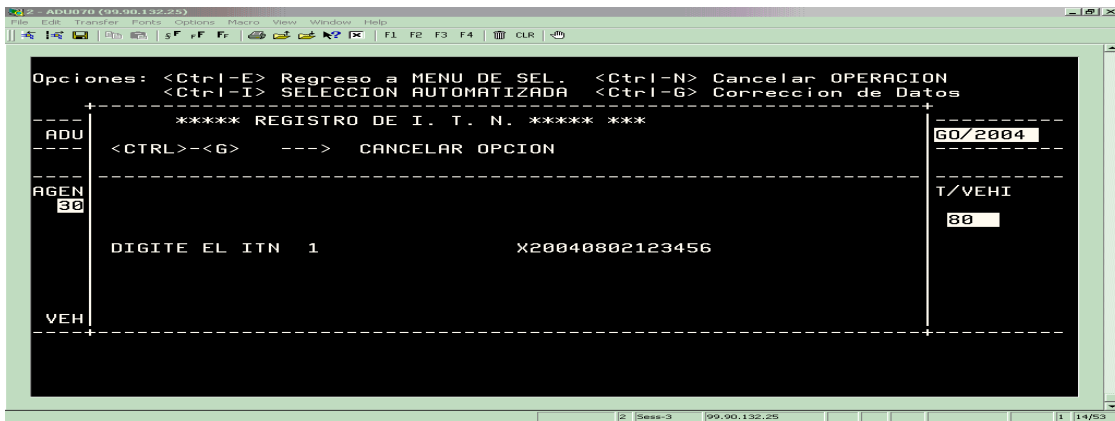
2 - ADU070 (99.90.132.25)
File Edit Transfer Fonts Options Macro View Window Help
F1 F2 F3 F4 CLR

Opciones: <Ctrl-E> Regreso a MENU DE SEL. <Ctrl-N> Cancelar OPERACION
<Ctrl-I> SELECCION AUTOMATIZADA <Ctrl-G> Correccion de Datos

ADU
***** REGISTRO DE I. T. N. ***** ***
GO/2004
<CTRL>-<G> ---> CANCELAR OPCION

AGEN
30
T/VEHI
80

DIGITE EL ITN 1 X20040802123456

VEH

2 Sess-3 99.90.132.25 1 14/53